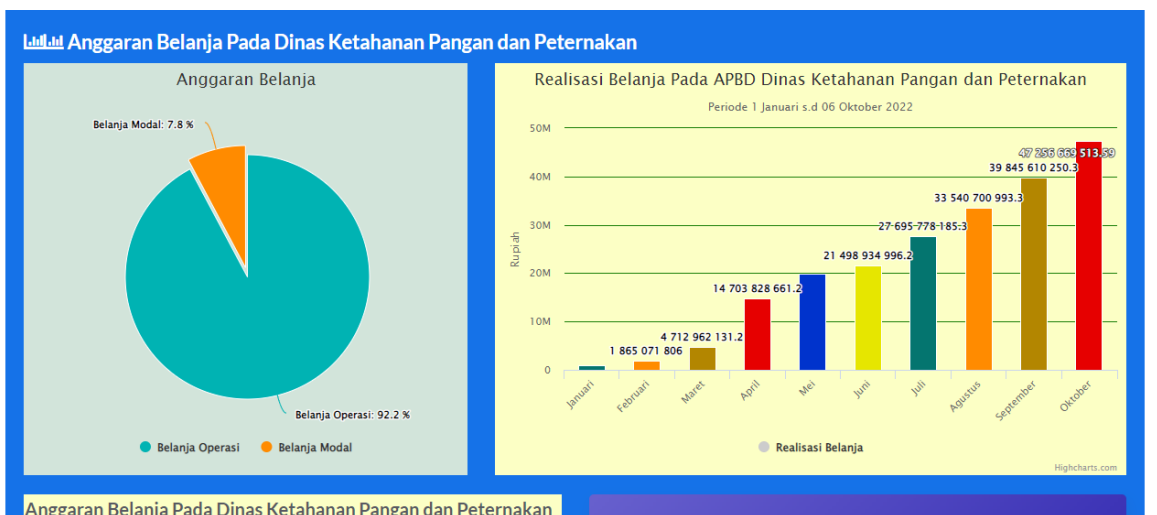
Anggaran Belanja Pada Dinas Ketahanan Pangan dan Peternakan

Anggaran Belanja

Belanja Modal: 7.8 %

Belanja Operasi: 92.2 %

Belanja Operasi  Belanja Modal

Realisasi Belanja Pada APBD Dinas Ketahanan Pangan dan Peternakan

Periode 1 Januari s.d 06 Oktober 2022

50M
40M
30M
20M
10M
0

Rupiah

1 865 071 806
4 712 962 131.2
14 703 828 661.2
21 498 934 996.2
27 695 778 185.3
33 540 700 993.3
39 845 610 250.3
47 256 669 513.59

Januari
Februari
Maret
April
Mei
Juni
Juli
Agustus
September
Oktober

Realisasi Belanja

Highcharts.com

Anggaran Belanja Pada Dinas Ketahanan Pangan dan Peternakan